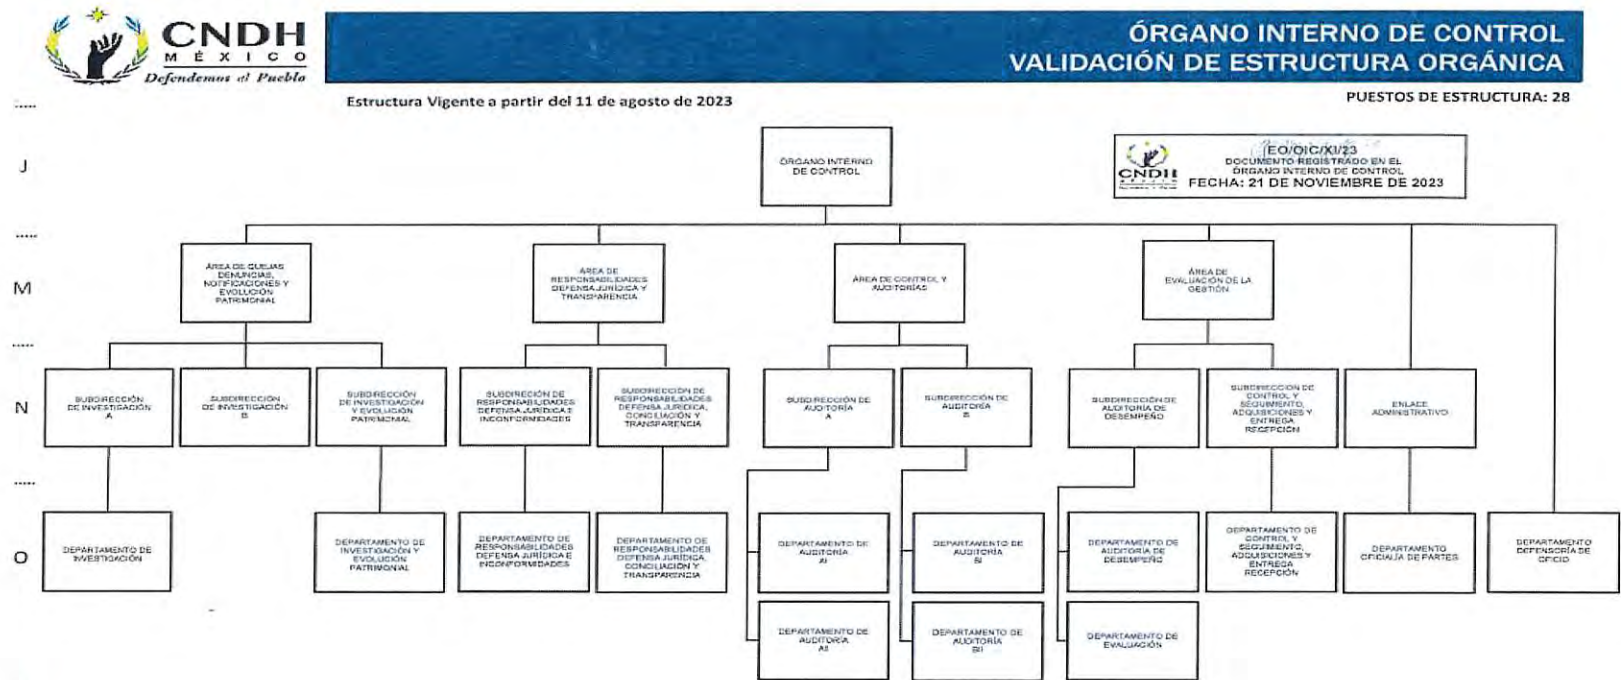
CNDH
MÉXICO
Defendemos al Pueblo

ÓRGANO INTERNO DE CONTROL
VALIDACIÓN DE ESTRUCTURA ORGÁNICA

Estructura Vigente a partir del 11 de agosto de 2023

PUESTOS DE ESTRUCTURA: 28

J
M
N
O

ÓRGANO INTERNO DE CONTROL

CNDH
EO/OIC/XI/23
DOCUMENTO REGISTRADO EN EL ÓRGANO INTERNO DE CONTROL
FECHA: 21 DE NOVIEMBRE DE 2023

ÁREA DE QUEJAS DENUNCIAS, NOTIFICACIONES Y EVOLUCIÓN PATRIMONIAL

ÁREA DE RESPONSABILIDADES DEFENSA JURÍDICA Y TRANSPARENCIA

ÁREA DE CONTROL Y AUDITORÍAS

ÁREA DE EVALUACIÓN DE LA GESTIÓN

SUBDIRECCIÓN DE INVESTIGACIÓN A

SUBDIRECCIÓN DE INVESTIGACIÓN B

SUBDIRECCIÓN DE INVESTIGACIÓN Y EVOLUCIÓN PATRIMONIAL

SUBDIRECCIÓN DE RESPONSABILIDADES DEFENSA JURÍDICA E INCONFORMIDADES

SUBDIRECCIÓN DE RESPONSABILIDADES DEFENSA JURÍDICA, CONCILIACIÓN Y TRANSPARENCIA

SUBDIRECCIÓN DE AUDITORÍA A

SUBDIRECCIÓN DE AUDITORÍA B

SUBDIRECCIÓN DE AUDITORÍA DE DESEMPEÑO

SUBDIRECCIÓN DE CONTROL Y SEGUIMIENTO, ADQUISICIONES Y ENTREGA RECEPCIÓN

ENLACE ADMINISTRATIVO

DEPARTAMENTO DE INVESTIGACIÓN

DEPARTAMENTO DE INVESTIGACIÓN Y EVOLUCIÓN PATRIMONIAL

DEPARTAMENTO DE RESPONSABILIDADES DEFENSA JURÍDICA E INCONFORMIDADES

DEPARTAMENTO DE RESPONSABILIDADES DEFENSA JURÍDICA CONCILIACIÓN Y TRANSPARENCIA

DEPARTAMENTO DE AUDITORÍA AI

DEPARTAMENTO DE AUDITORÍA AII

DEPARTAMENTO DE AUDITORÍA BI

DEPARTAMENTO DE AUDITORÍA BII

DEPARTAMENTO DE AUDITORÍA DE DESEMPEÑO

DEPARTAMENTO DE EVALUACIÓN

DEPARTAMENTO DE CONTROL Y SEGUIMIENTO, ADQUISICIONES Y ENTREGA RECEPCIÓN

DEPARTAMENTO OFICIALÍA DE PARTES

DEPARTAMENTO DEFENSORÍA DE OFICIO